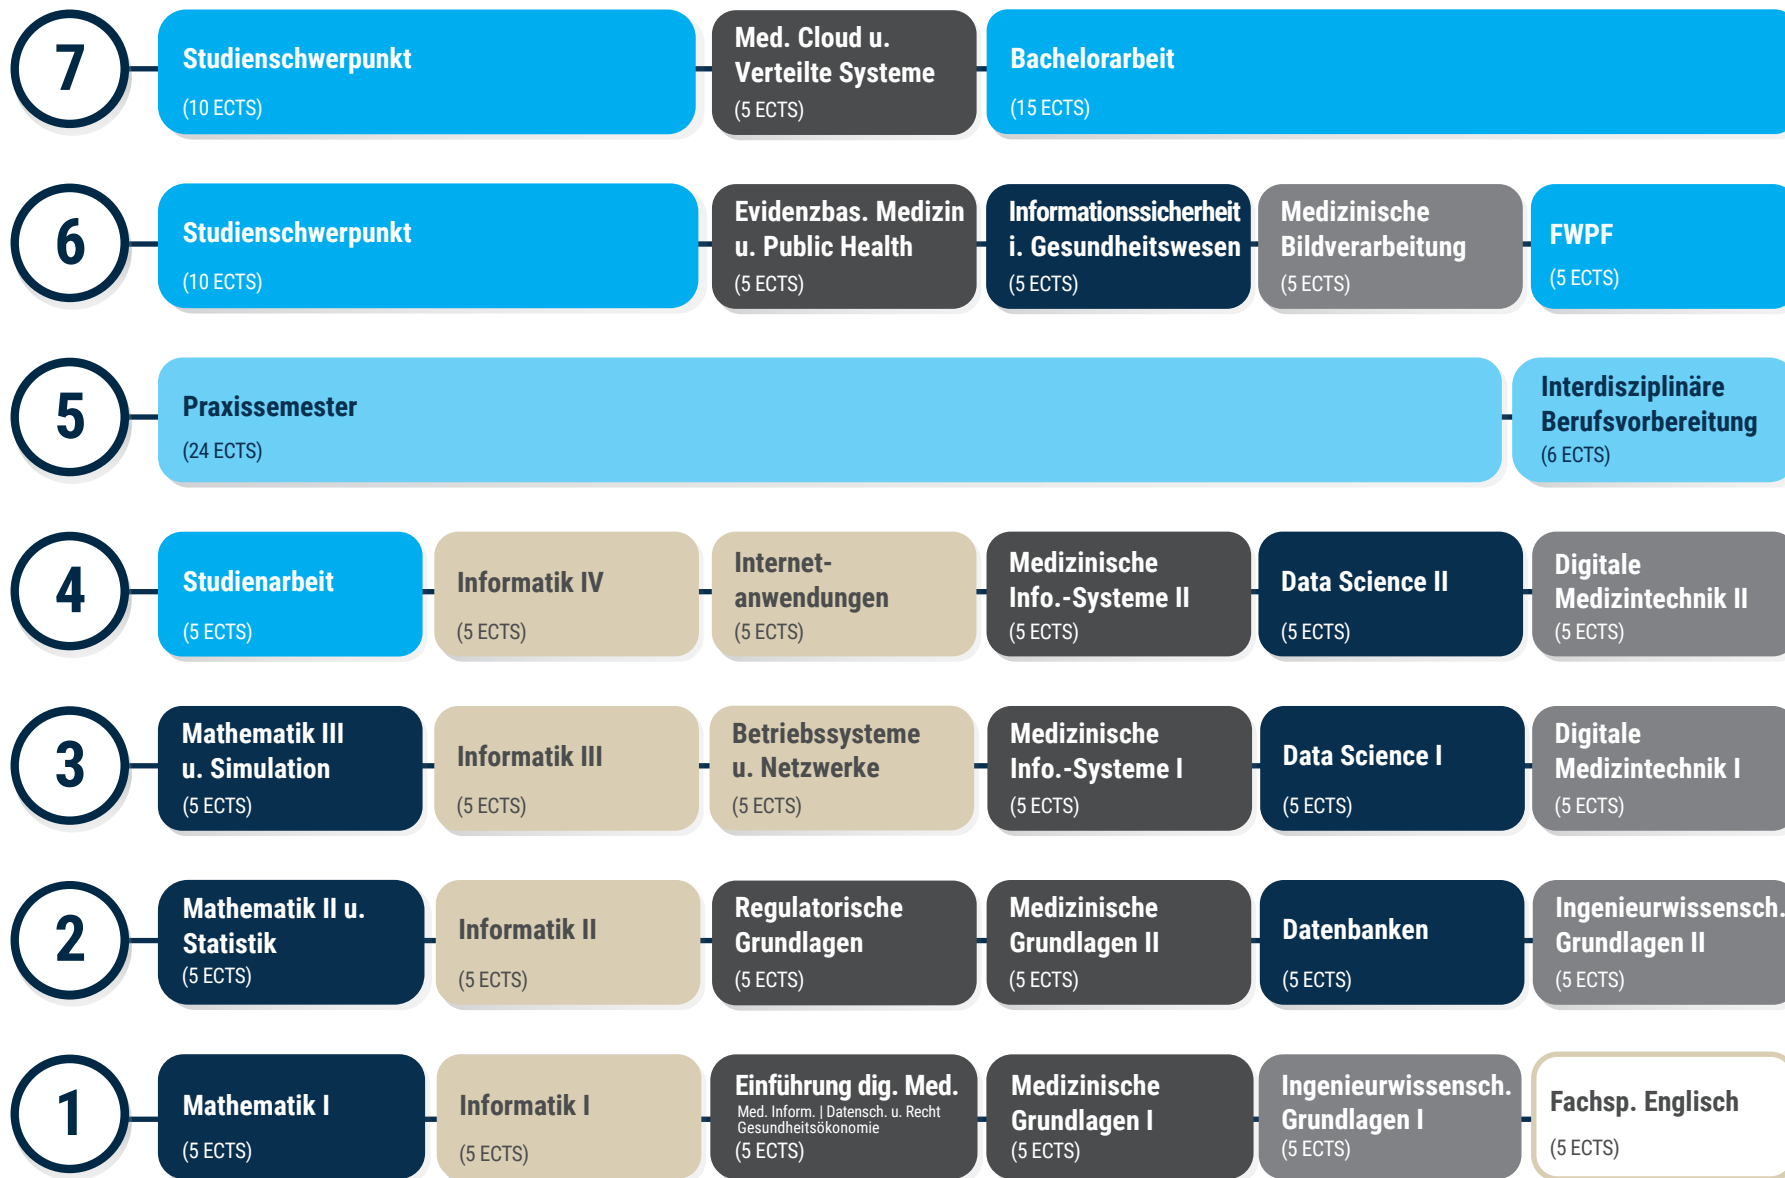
7

Studienschwerpunkt
(10 ECTS)

Med. Cloud u. Verteilte Systeme
(5 ECTS)

Bachelorarbeit
(15 ECTS)

6

Studienschwerpunkt
(10 ECTS)

Evidenzbas. Medizin u. Public Health
(5 ECTS)

Informationssicherheit i. Gesundheitswesen
(5 ECTS)

Medizinische Bildverarbeitung
(5 ECTS)

FWPF
(5 ECTS)

5

Praxissemester
(24 ECTS)

Interdisziplinäre Berufsvorbereitung
(6 ECTS)

4

Studienarbeit
(5 ECTS)

Informatik IV
(5 ECTS)

Internetanwendungen
(5 ECTS)

Medizinische Info.-Systeme II
(5 ECTS)

Data Science II
(5 ECTS)

Digitale Medizintechnik II
(5 ECTS)

3

Mathematik III u. Simulation
(5 ECTS)

Informatik III
(5 ECTS)

Betriebssysteme u. Netzwerke
(5 ECTS)

Medizinische Info.-Systeme I
(5 ECTS)

Data Science I
(5 ECTS)

Digitale Medizintechnik I
(5 ECTS)

2

Mathematik II u. Statistik
(5 ECTS)

Informatik II
(5 ECTS)

Regulatorische Grundlagen
(5 ECTS)

Medizinische Grundlagen II
(5 ECTS)

Datenbanken
(5 ECTS)

Ingenieurwissensch. Grundlagen II
(5 ECTS)

1

Mathematik I
(5 ECTS)

Informatik I
(5 ECTS)

Einführung dig. Med.
Med. Inform. | Datensch. u. Recht Gesundheitsökonomie
(5 ECTS)

Medizinische Grundlagen I
(5 ECTS)

Ingenieurwissensch. Grundlagen I
(5 ECTS)

Fachsp. Englisch
(5 ECTS)